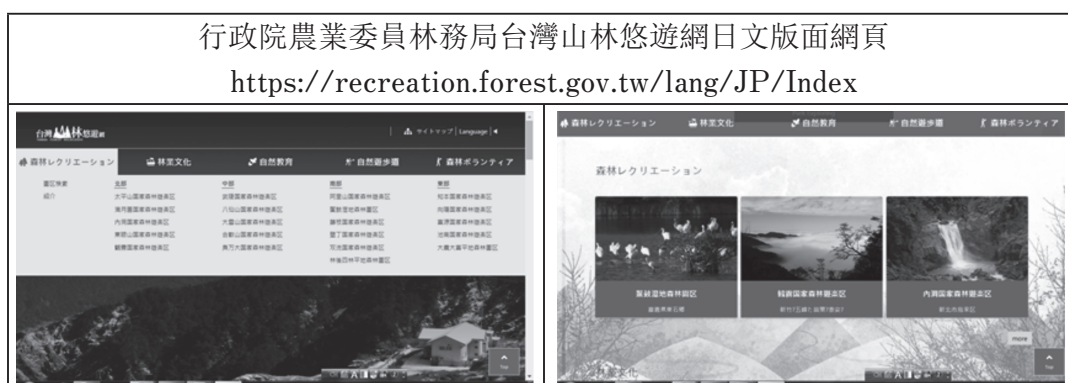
行政院農業委員林務局台灣山林悠遊網日文版面網頁
https://recreation.forest.gov.tw/lang/JP/Index

台灣山林悠遊網

サイトマップ | Language

森林レクリエーション　林業文化　自然教育　自然遊歩道　森林ボランティア

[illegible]

北部　中部　南部　東部

太平山国家森林遊楽区　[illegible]　阿里山国家森林遊楽区　知本国家森林遊楽区
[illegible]

森林レクリエーション　林業文化　自然教育　自然遊歩道　森林ボランティア

森林レクリエーション

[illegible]　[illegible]　内洞国家森林遊楽区

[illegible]　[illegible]　新北市烏来区

more

Top